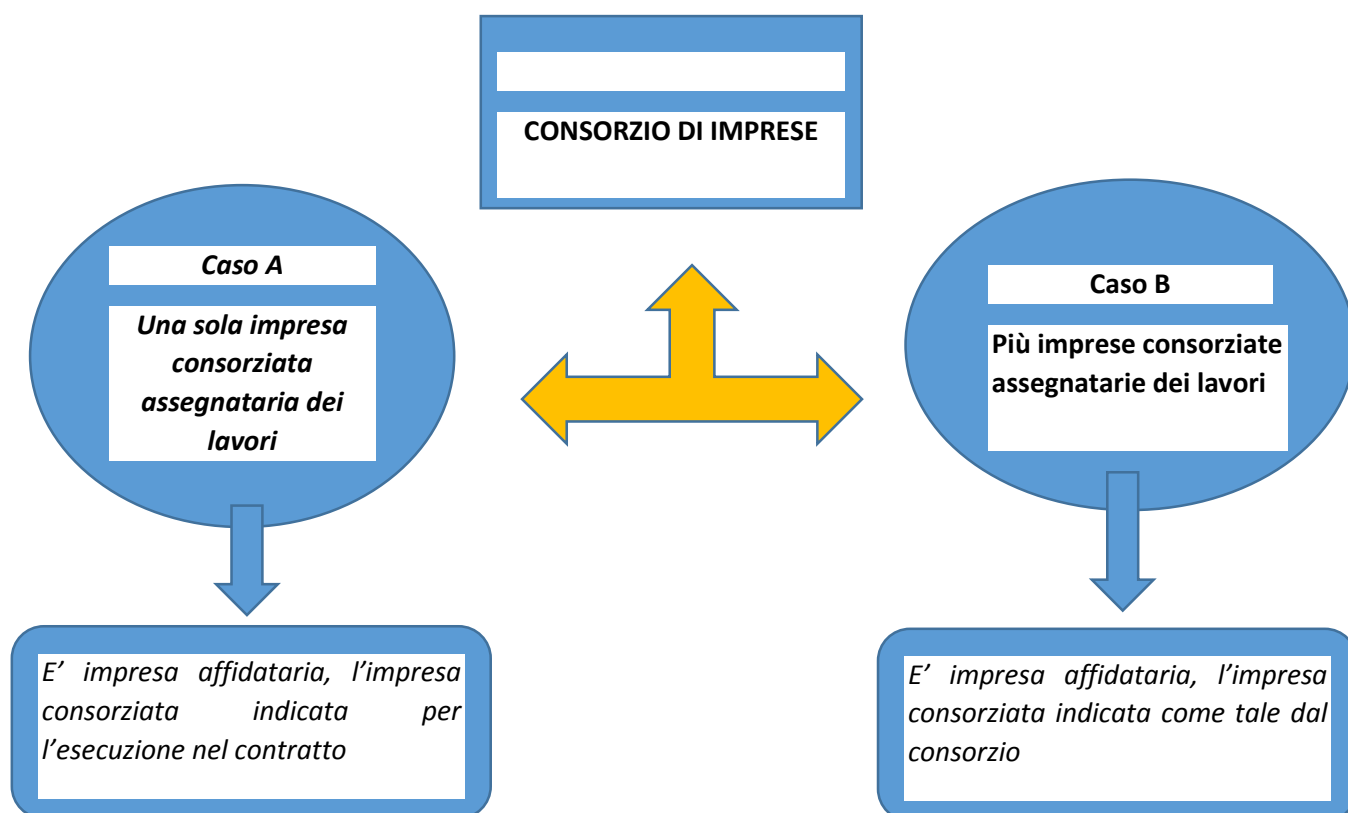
CONSORZIO DI IMPRESE

Caso A

Una sola impresa consorziata assegnataria dei lavori

Caso B

Più imprese consorziate assegnatarie dei lavori

E’ impresa affidataria, l’impresa consorziata indicata per l’esecuzione nel contratto

E’ impresa affidataria, l’impresa consorziata indicata come tale dal consorzio